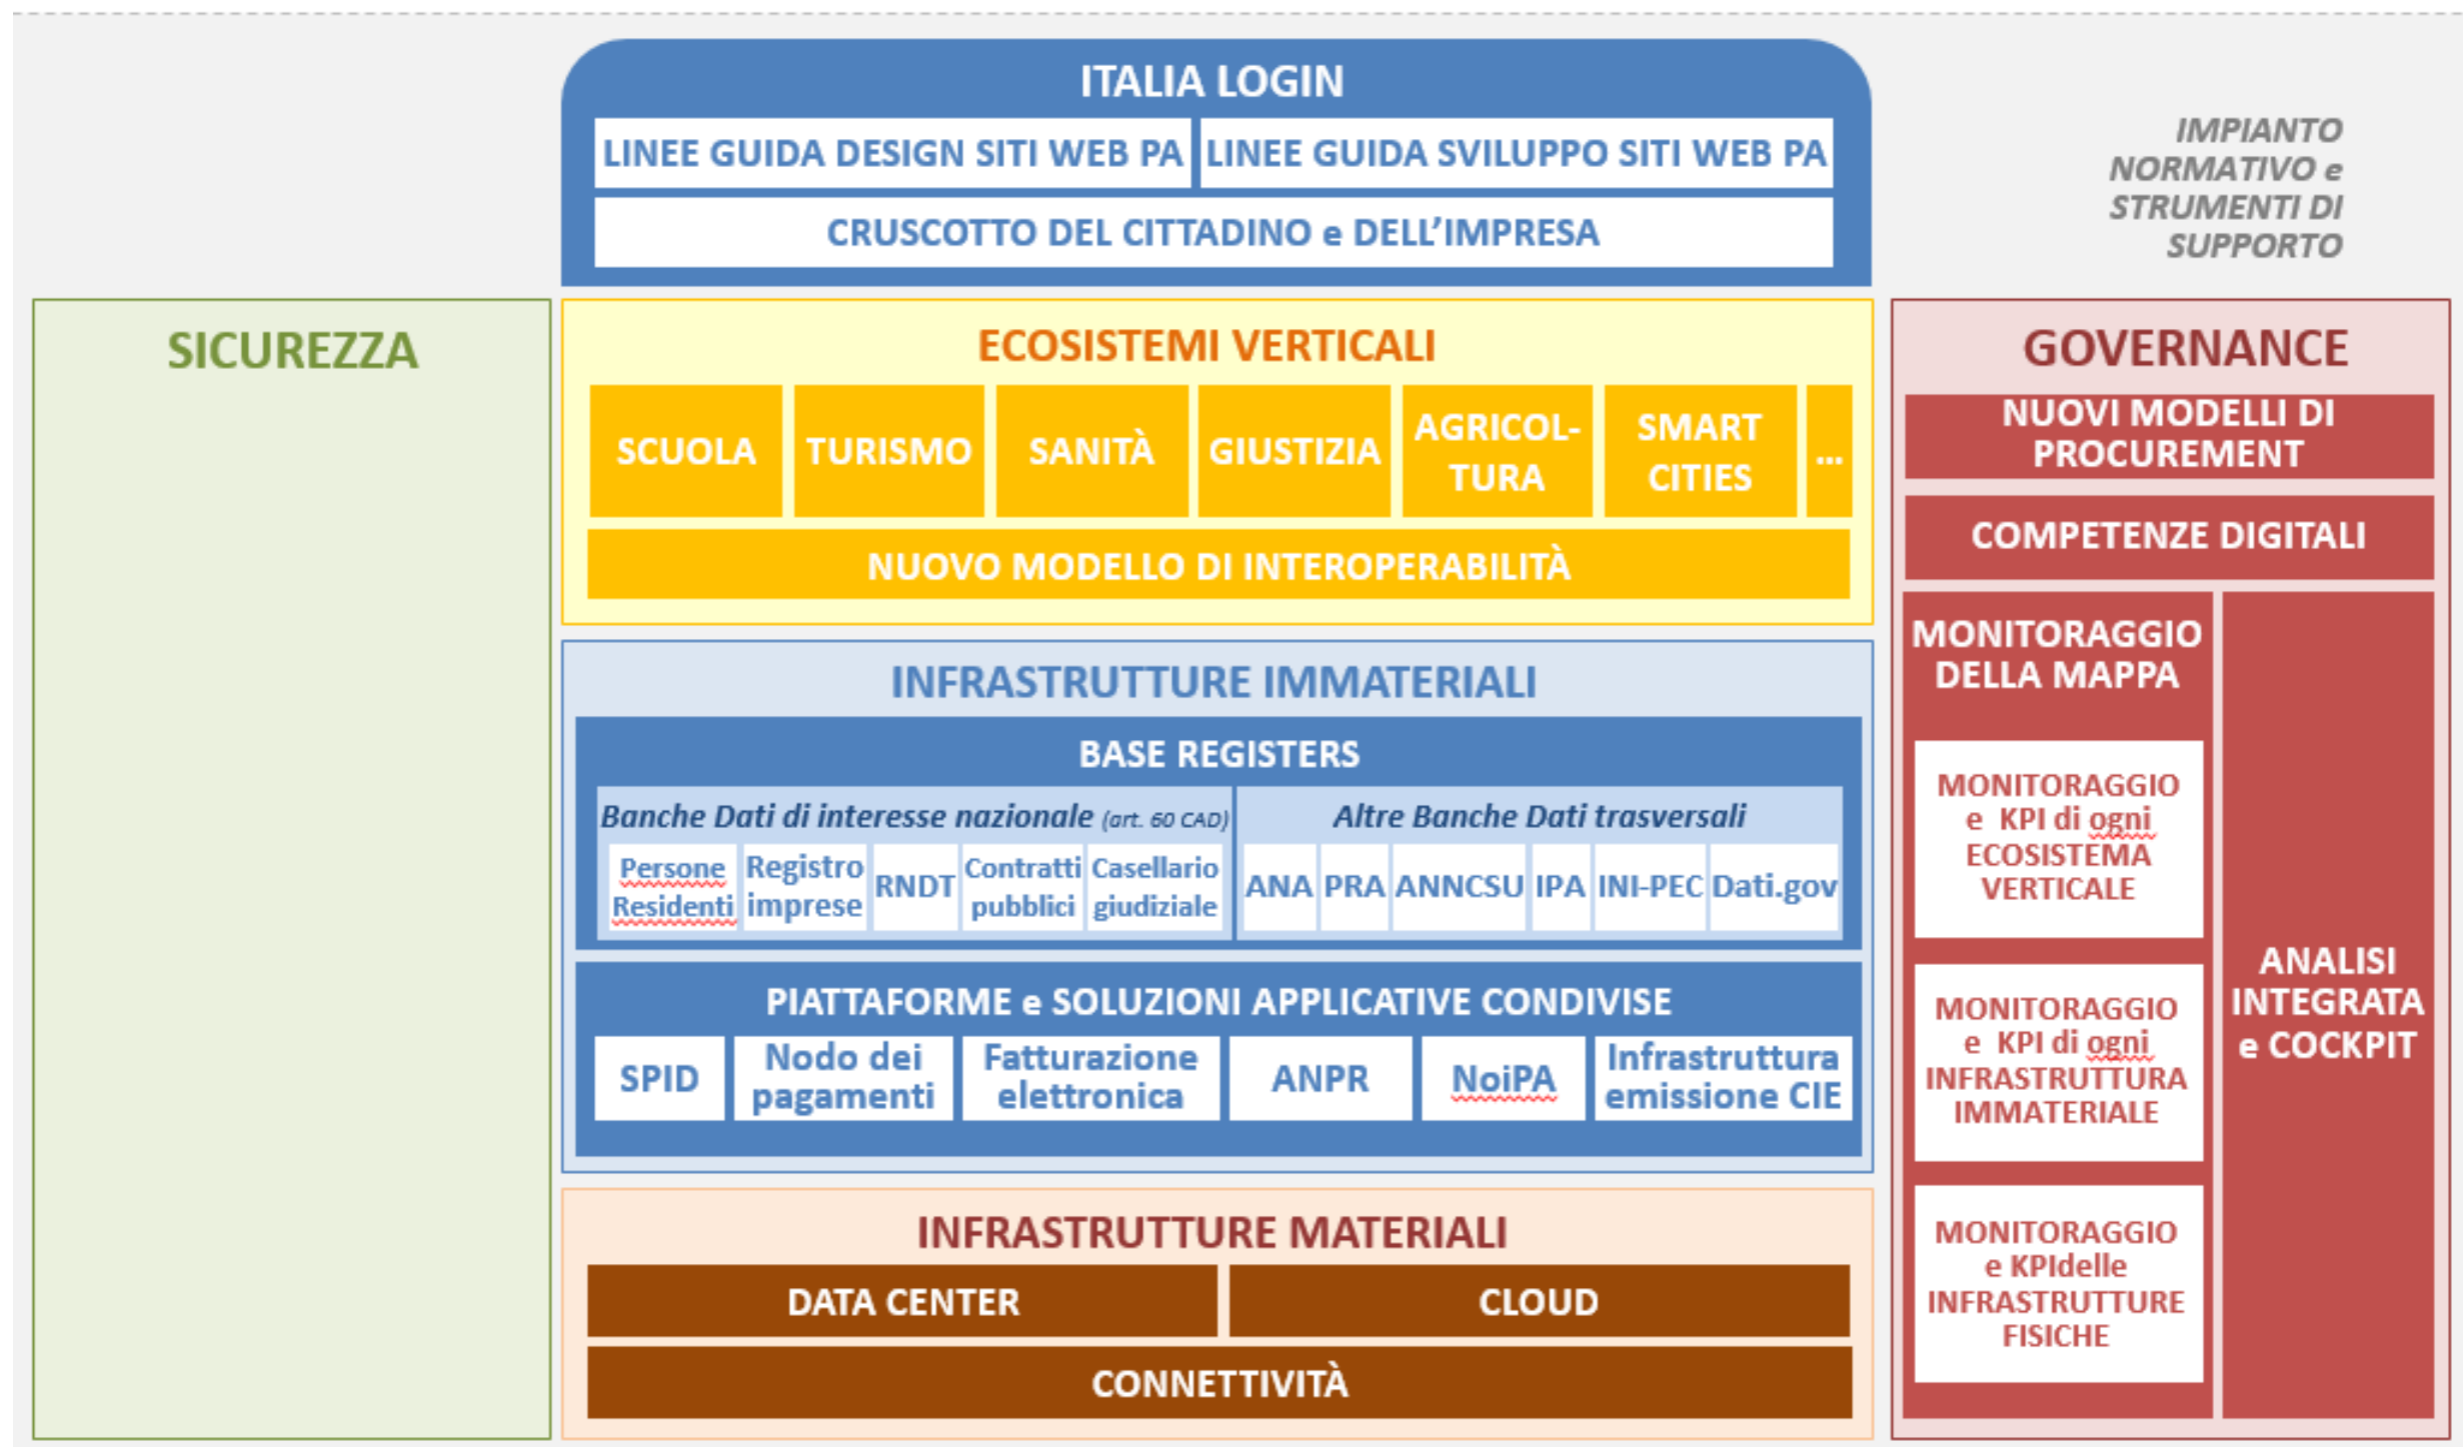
ITALIA LOGIN

LINEE GUIDA DESIGN SITI WEB PA

LINEE GUIDA SVILUPPO SITI WEB PA

CRUSCOTTO DEL CITTADINO e DELL'IMPRESA

IMPIANTO NORMATIVO e STRUMENTI DI SUPPORTO

SICUREZZA

ECOSISTEMI VERTICALI

SCUOLA

TURISMO

SANITÀ

GIUSTIZIA

AGRICOLTURA

SMART CITIES

...

NUOVO MODELLO DI INTEROPERABILITÀ

INFRASTRUTTURE IMMATERIALI

BASE REGISTERS

Banche Dati di interesse nazionale (art. 60 CAD)

Altre Banche Dati trasversali

| Persone Residenti | Registro imprese | RNDT | Contratti pubblici | Casellario giudiziale | ANA | PRA | ANNCSU | IPA | INI-PEC | Dati.gov |
|---|---|---|---|---|---|---|---|---|---|---|

PIATTAFORME e SOLUZIONI APPLICATIVE CONDIVISE

| SPID | Nodo dei pagamenti | Fatturazione elettronica | ANPR | NoiPA | Infrastruttura emissione CIE |
|---|---|---|---|---|---|

INFRASTRUTTURE MATERIALI

DATA CENTER

CLOUD

CONNETTIVITÀ

GOVERNANCE

NUOVI MODELLI DI PROCUREMENT

COMPETENZE DIGITALI

MONITORAGGIO DELLA MAPPA

MONITORAGGIO e KPI di ogni ECOSISTEMA VERTICALE

MONITORAGGIO e KPI di ogni INFRASTRUTTURA IMMATERIALE

MONITORAGGIO e KPIdelle INFRASTRUTTURE FISICHE

ANALISI INTEGRATA e COCKPIT